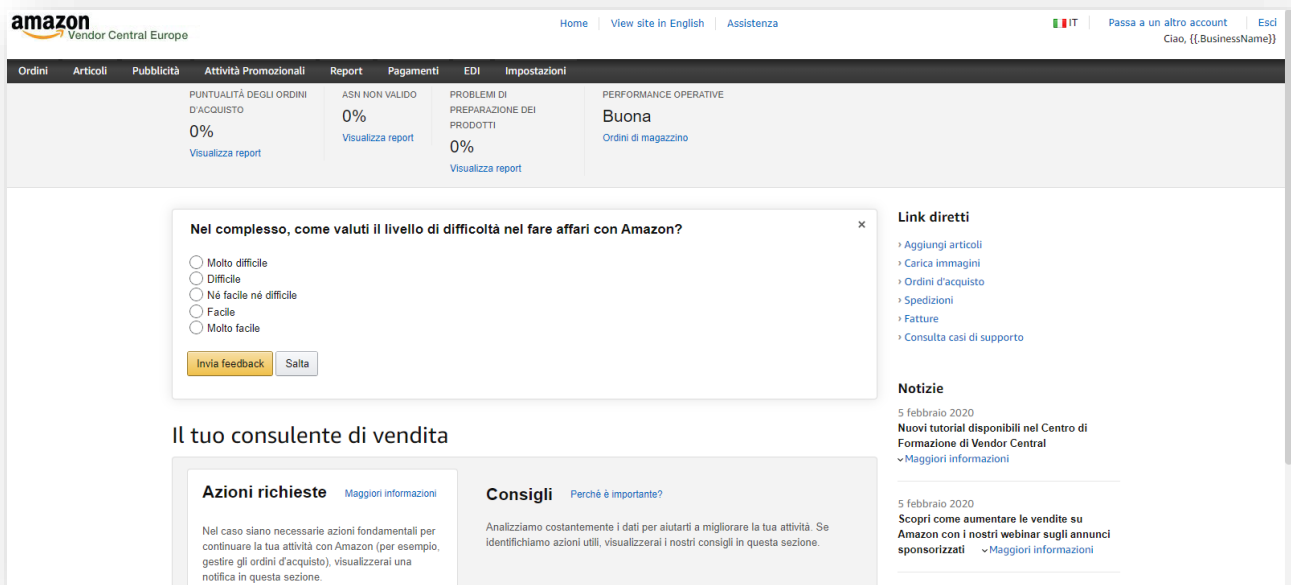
amazon
Vendor Central Europe

Home | View site in English | Assistenza

IT | Passa a un altro account | Esci
Ciao, {{.BusinessName}}

Ordini Articoli Pubblicità Attività Promozionali Report Pagamenti EDI Impostazioni

PUNTUALITÀ DEGLI ORDINI D'ACQUISTO
0%
Visualizza report

ASN NON VALIDO
0%
Visualizza report

PROBLEMI DI PREPARAZIONE DEI PRODOTTI
0%
Visualizza report

PERFORMANCE OPERATIVE
Buona
Ordini di magazzino

Nel complesso, come valuti il livello di difficoltà nel fare affari con Amazon?

×

Molto difficile
Difficile
Né facile né difficile
Facile
Molto facile

Invia feedback Salta

Il tuo consulente di vendita

Azioni richieste Maggiori informazioni

Nel caso siano necessarie azioni fondamentali per continuare la tua attività con Amazon (per esempio, gestire gli ordini d'acquisto), visualizzerai una notifica in questa sezione.

Consigli Perché è importante?

Analizziamo costantemente i dati per aiutarti a migliorare la tua attività. Se identifichiamo azioni utili, visualizzerai i nostri consigli in questa sezione.

Link diretti
› Aggiungi articoli
› Carica immagini
› Ordini d'acquisto
› Spedizioni
› Fatture
› Consulta casi di supporto

Notizie
5 febbraio 2020
Nuovi tutorial disponibili nel Centro di Formazione di Vendor Central
Maggiori informazioni

5 febbraio 2020
Scopri come aumentare le vendite su Amazon con i nostri webinar sugli annunci sponsorizzati Maggiori informazioni